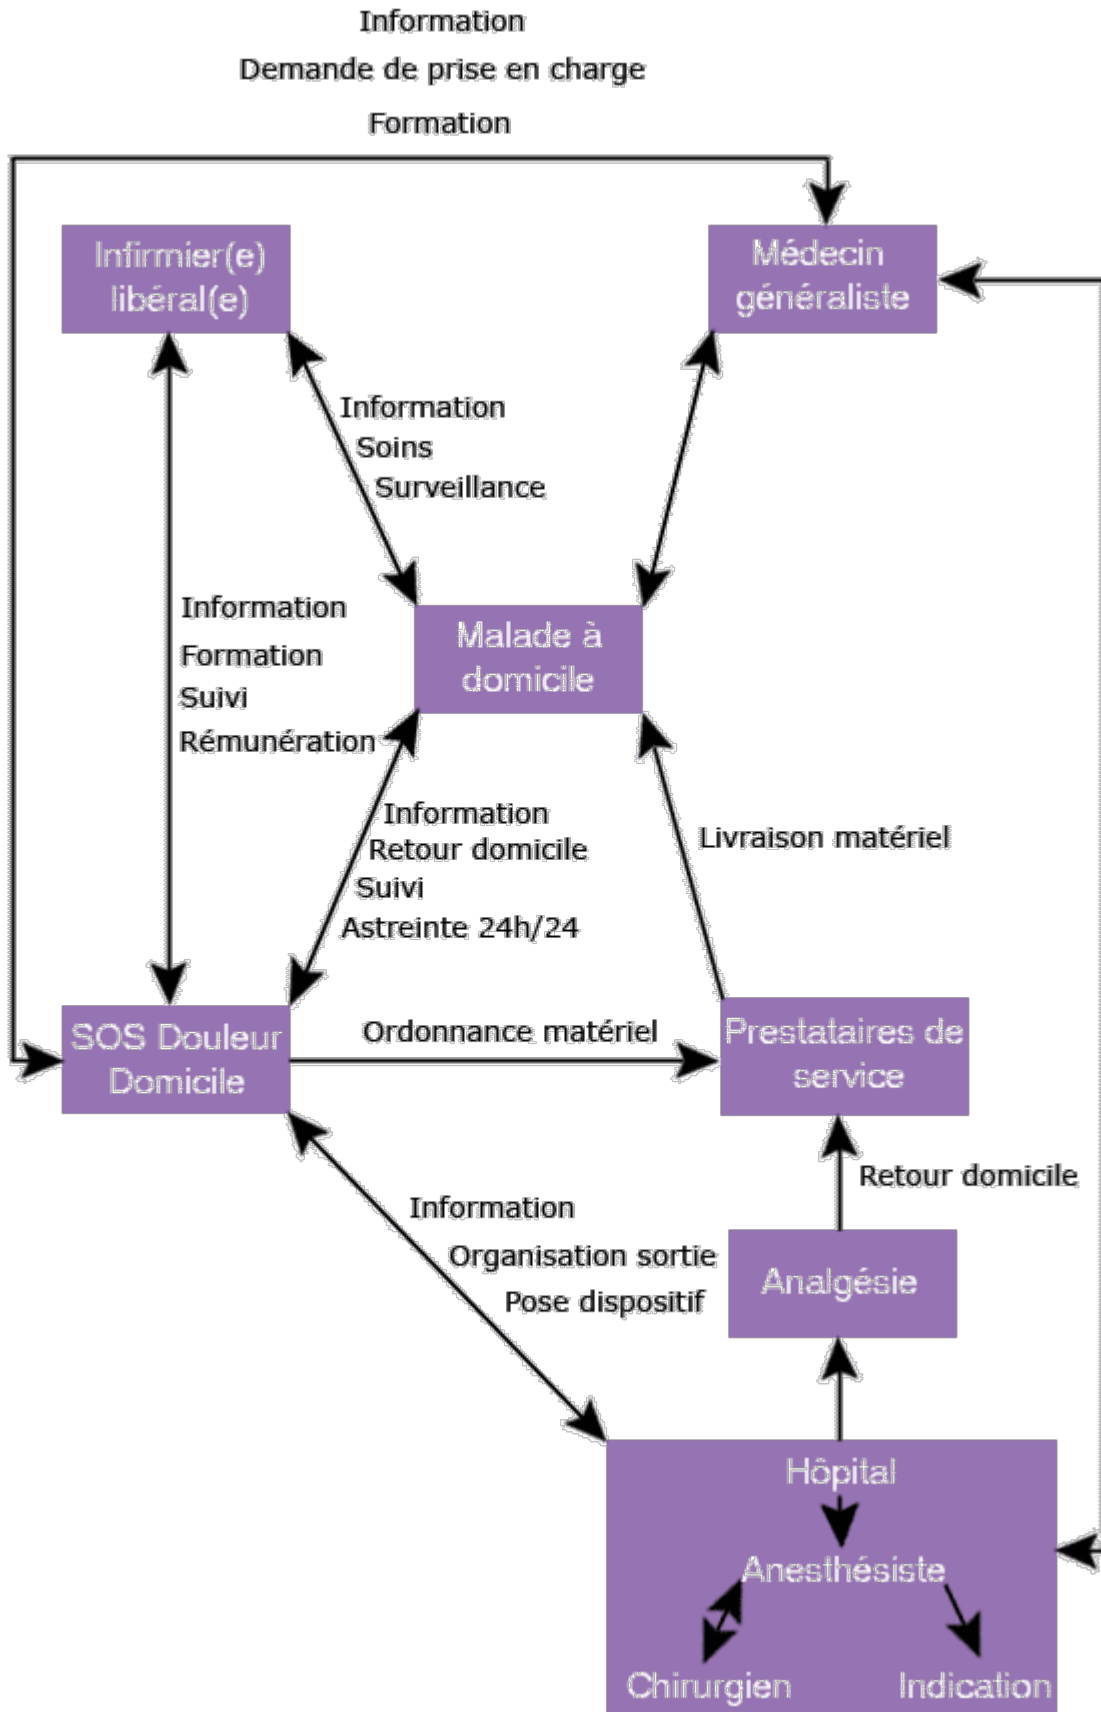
Information
Demande de prise en charge
Formation

Infirmier(e) libéral(e)

Médecin généraliste

Information
Soins
Surveillance

Information
Formation
Suivi
Rémunération

Malade à domicile

Information
Retour domicile
Suivi
Astreinte 24h/24

Livraison matériel

SOS Douleur Domicile

Ordonnance matériel

Prestataires de service

Retour domicile

Information
Organisation sortie
Pose dispositif

Analgésie

Hôpital
Anesthésiste
Chirurgien
Indication